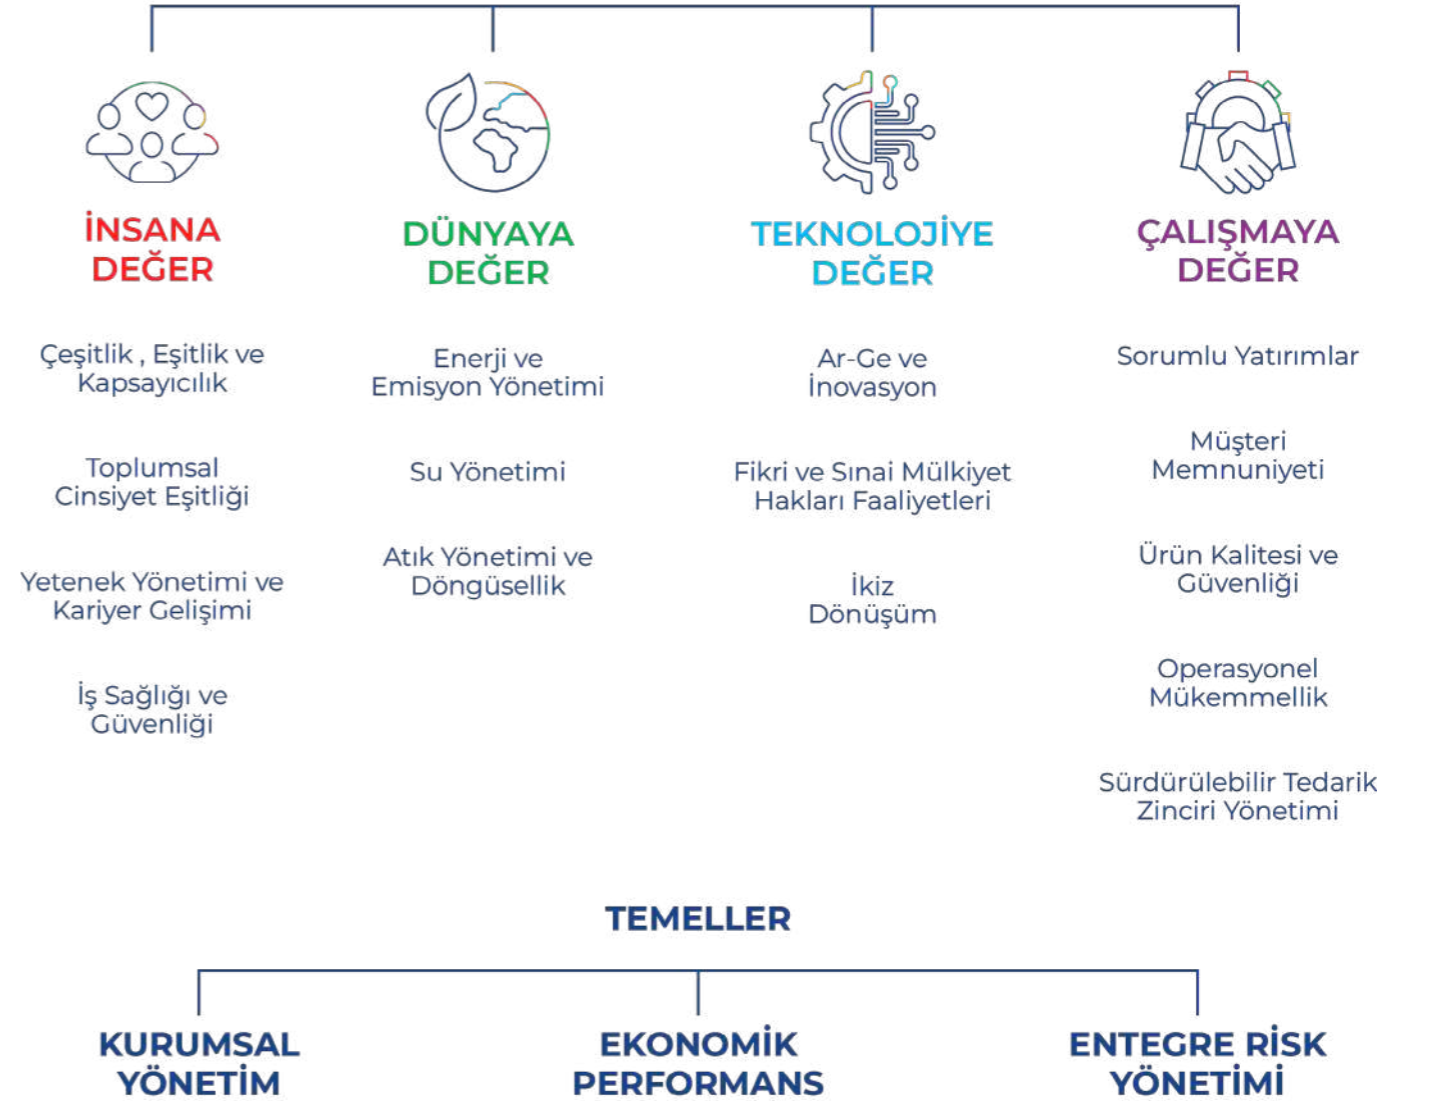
İNSANA DEĞER

Çeşitlik , Eşitlik ve Kapsayıcılık

Toplumsal Cinsiyet Eşitliği

Yetenek Yönetimi ve Kariyer Gelişimi

İş Sağlığı ve Güvenliği

DÜNYAYA DEĞER

Enerji ve Emisyon Yönetimi

Su Yönetimi

Atık Yönetimi ve Döngüsellik

TEKNOLOJİYE DEĞER

Ar-Ge ve İnovasyon

Fikri ve Sınai Mülkiyet Hakları Faaliyetleri

İkiz Dönüşüm

ÇALIŞMAYA DEĞER

Sorumlu Yatırımlar

Müşteri Memnuniyeti

Ürün Kalitesi ve Güvenliği

Operasyonel Mükemmellik

Sürdürülebilir Tedarik Zinciri Yönetimi

TEMELLER

KURUMSAL YÖNETİM

EKONOMİK PERFORMANS

ENTEGRE RİSK YÖNETİMİ